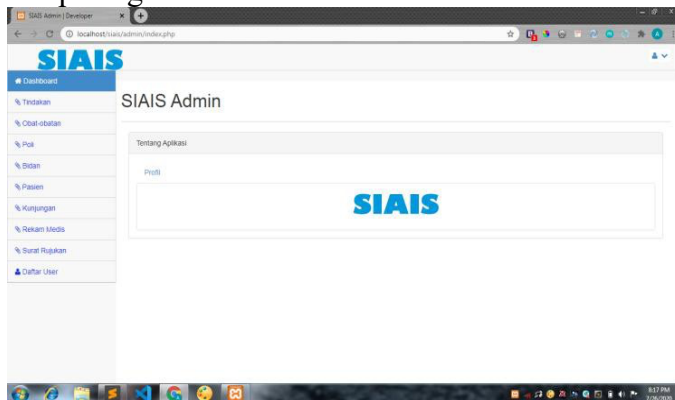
SIAIS Admin | Developer

localhost/siais/admin/index.php

SIAIS

Dashboard

Tindakan

Obat-obatan

Poli

Bidan

Pasien

Kunjungan

Rekam Medis

Surat Rujukan

Daftar User

SIAIS Admin

Tentang Aplikasi

Profil

SIAIS

8:17 PM
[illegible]